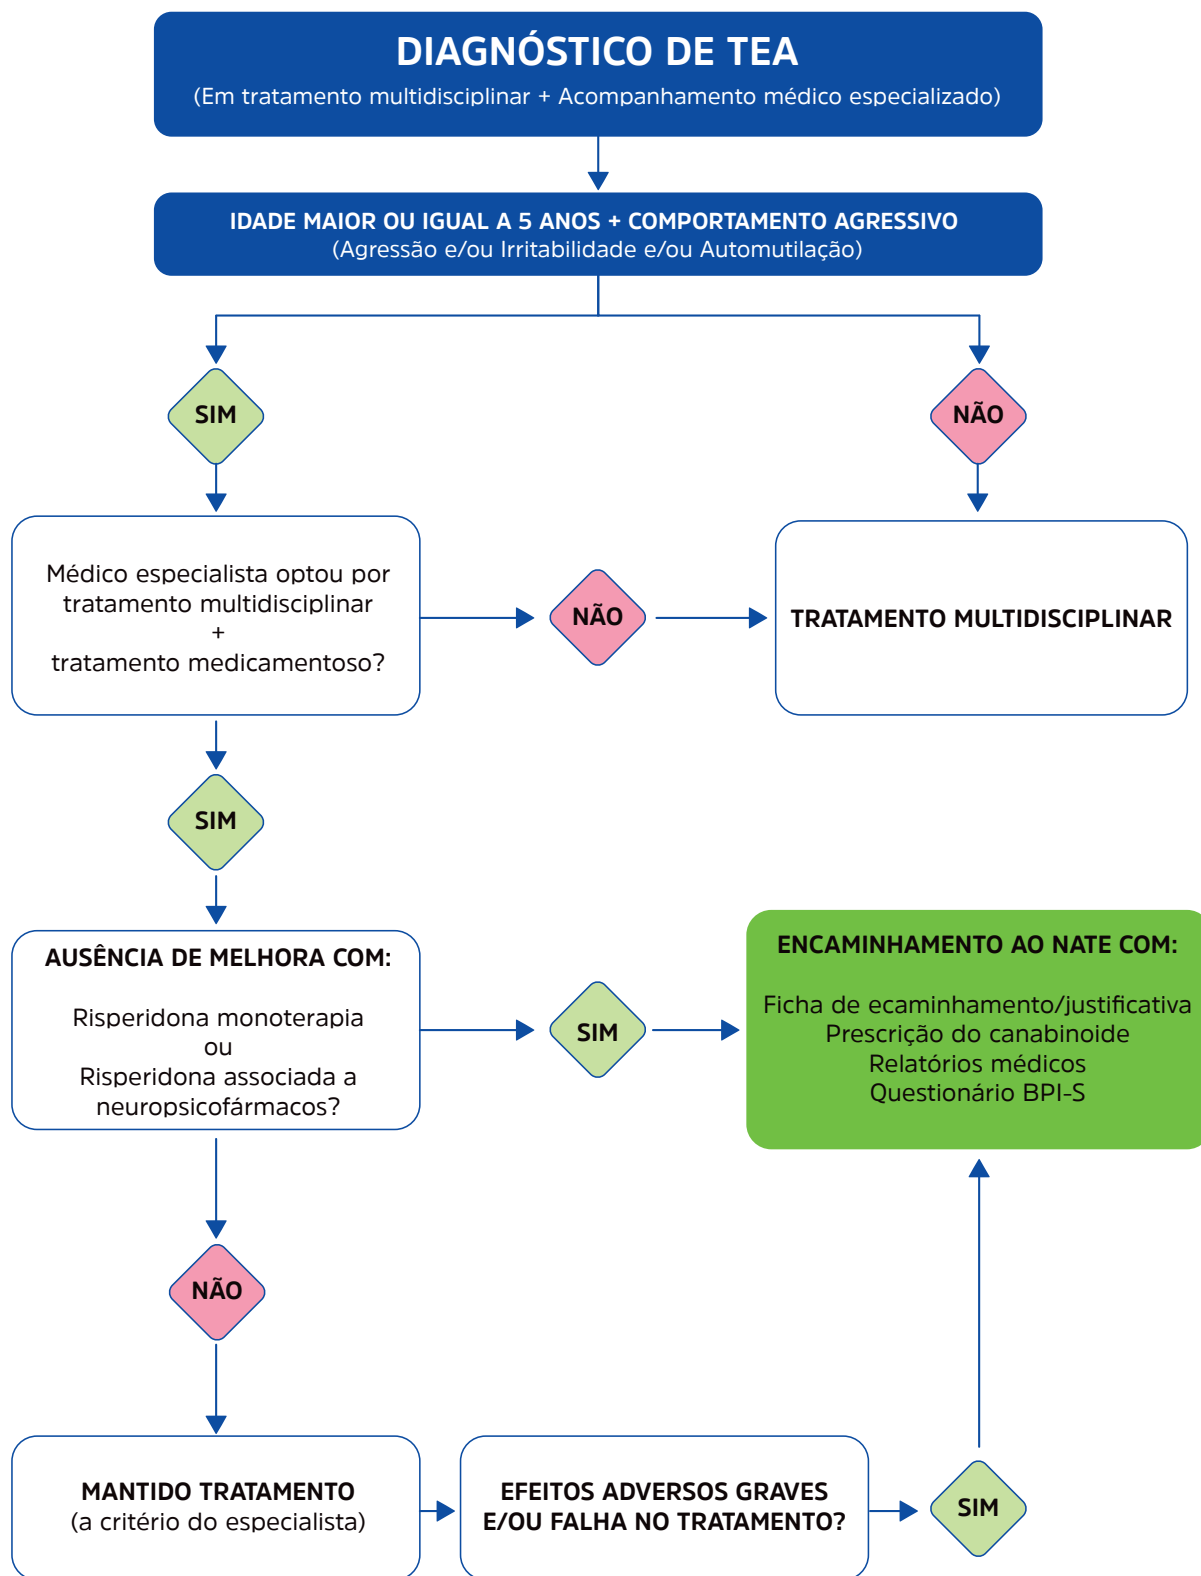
DIAGNÓSTICO DE TEA
(Em tratamento multidisciplinar + Acompanhamento médico especializado)

IDADE MAIOR OU IGUAL A 5 ANOS + COMPORTAMENTO AGRESSIVO
(Agressão e/ou Irritabilidade e/ou Automutilação)

SIM

NÃO

Médico especialista optou por tratamento multidisciplinar + tratamento medicamentoso?

NÃO

TRATAMENTO MULTIDISCIPLINAR

SIM

AUSÊNCIA DE MELHORA COM:

Risperidona monoterapia
ou
Risperidona associada a neuropsicofármacos?

SIM

ENCAMINHAMENTO AO NATE COM:

Ficha de ecaminhamento/justificativa
Prescrição do canabinoide
Relatórios médicos
Questionário BPI-S

NÃO

MANTIDO TRATAMENTO
(a critério do especialista)

EFEITOS ADVERSOS GRAVES E/OU FALHA NO TRATAMENTO?

SIM